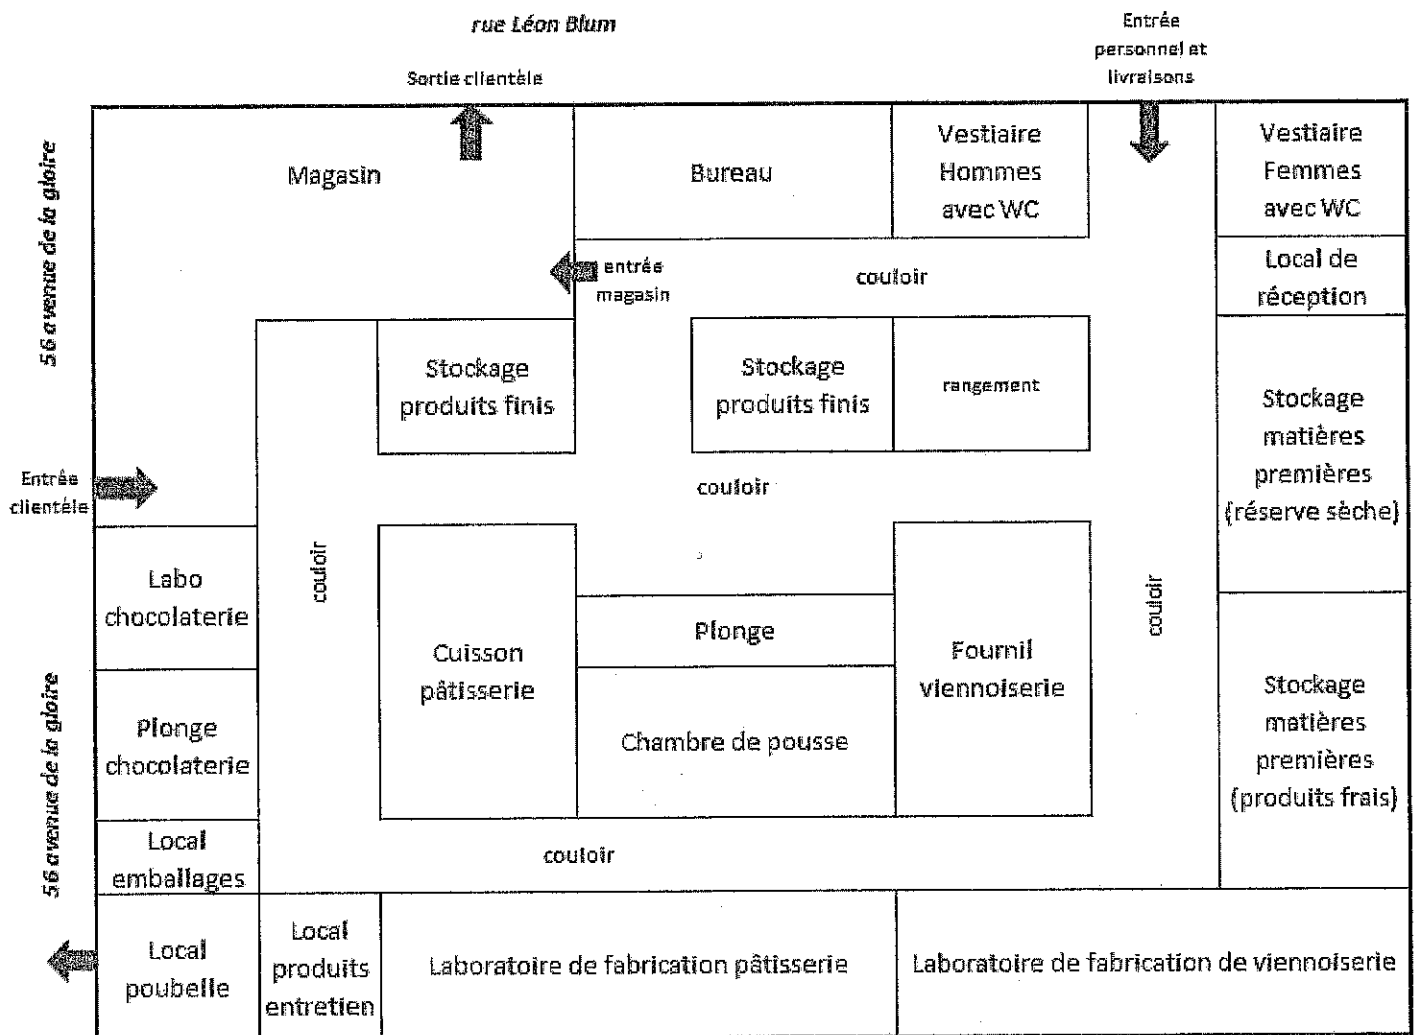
rue Léon Blum

Sortie clientèle

Entrée personnel et livraisons

56 avenue de la gloire

Magasin

Bureau

Vestiaire Hommes avec WC

Vestiaire Femmes avec WC

entrée magasin

couloir

Local de réception

Stockage produits finis

Stockage produits finis

rangement

Stockage matières premières (réserve sèche)

Entrée clientèle

couloir

couloir

couloir

Labo chocolaterie

Cuisson pâtisserie

Plonge

Fournil viennoiserie

Chambre de pousse

56 avenue de la gloire

Plonge chocolaterie

Stockage matières premières (produits frais)

Local emballages

couloir

Local poubelle

Local produits entretien

Laboratoire de fabrication pâtisserie

Laboratoire de fabrication de viennoiserie